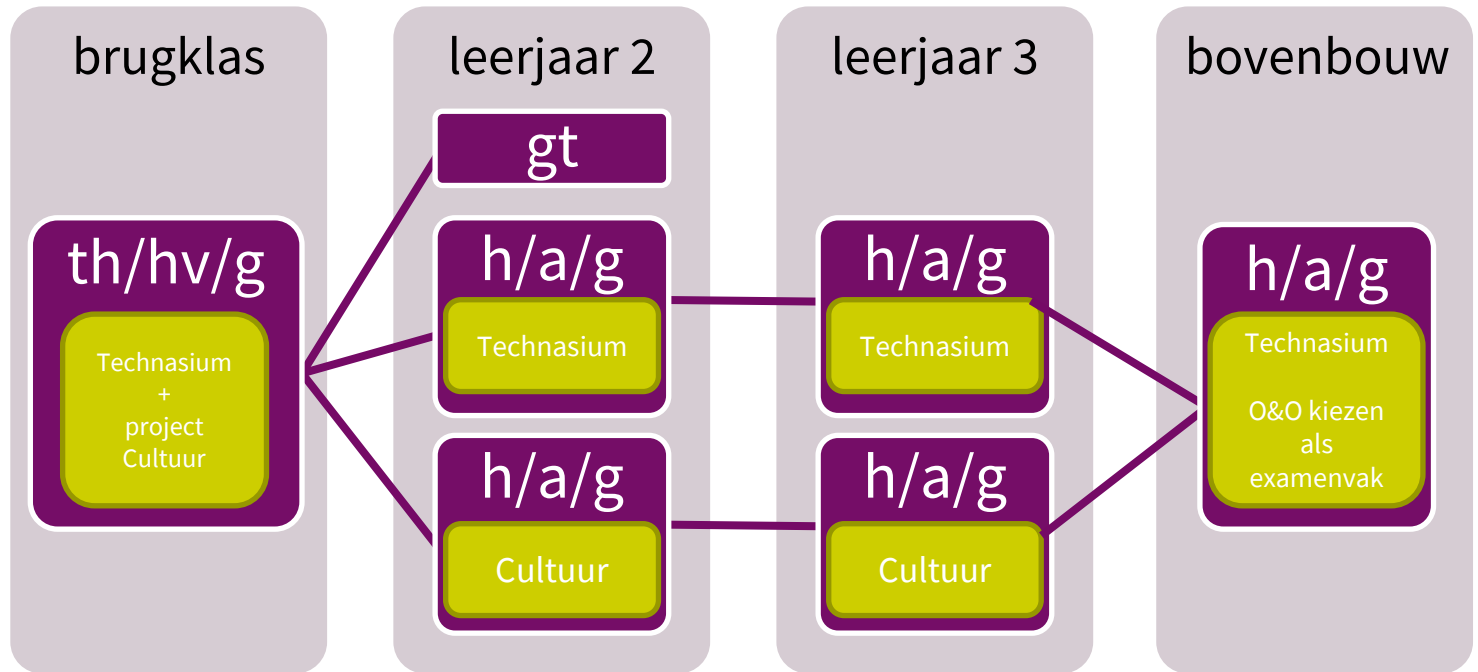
brugklas

th/hv/g

Technasium
+
project
Cultuur

leerjaar 2

gt

h/a/g

Technasium

h/a/g

Cultuur

leerjaar 3

h/a/g

Technasium

h/a/g

Cultuur

bovenbouw

h/a/g

Technasium

O&O kiezen
als
examenvak